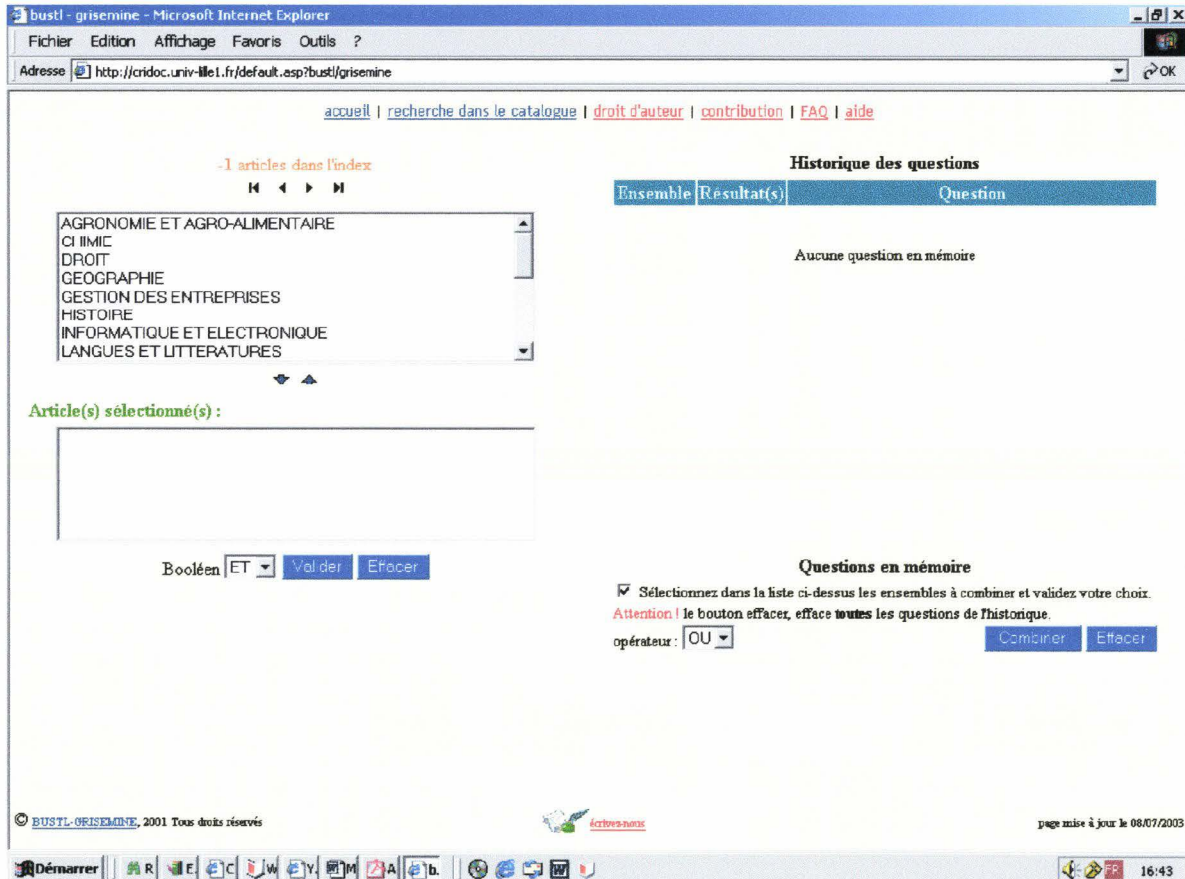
bustl - grisemine - Microsoft Internet Explorer

Fichier Edition Affichage Favoris Outils ?

Adresse http://cridoc.univ-lille1.fr/default.asp?bustl/grisemine

OK

accueil | recherche dans le catalogue | droit d'auteur | contribution | FAQ | aide

-1 articles dans l'index

AGRONOMIE ET AGRO-ALIMENTAIRE
CHIMIE
DROIT
GEOGRAPHIE
GESTION DES ENTREPRISES
HISTOIRE
INFORMATIQUE ET ELECTRONIQUE
LANGUES ET LITTERATURES

Article(s) sélectionné(s) :

Booléen ET Valider Effacer

Historique des questions

| Ensemble | Résultat(s) | Question |
|---|---|---|

Aucune question en mémoire

Questions en mémoire

Sélectionnez dans la liste ci-dessus les ensembles à combiner et validez votre choix.

Attention ! le bouton effacer, efface toutes les questions de l'historique.

opérateur : OU Combiner Effacer

© BUSTL-GRISEMINE, 2001 Tous droits réservés

écrivez-nous

page mise à jour le 08/07/2003

Démarrer R E C W Y M A b. FR 16:43